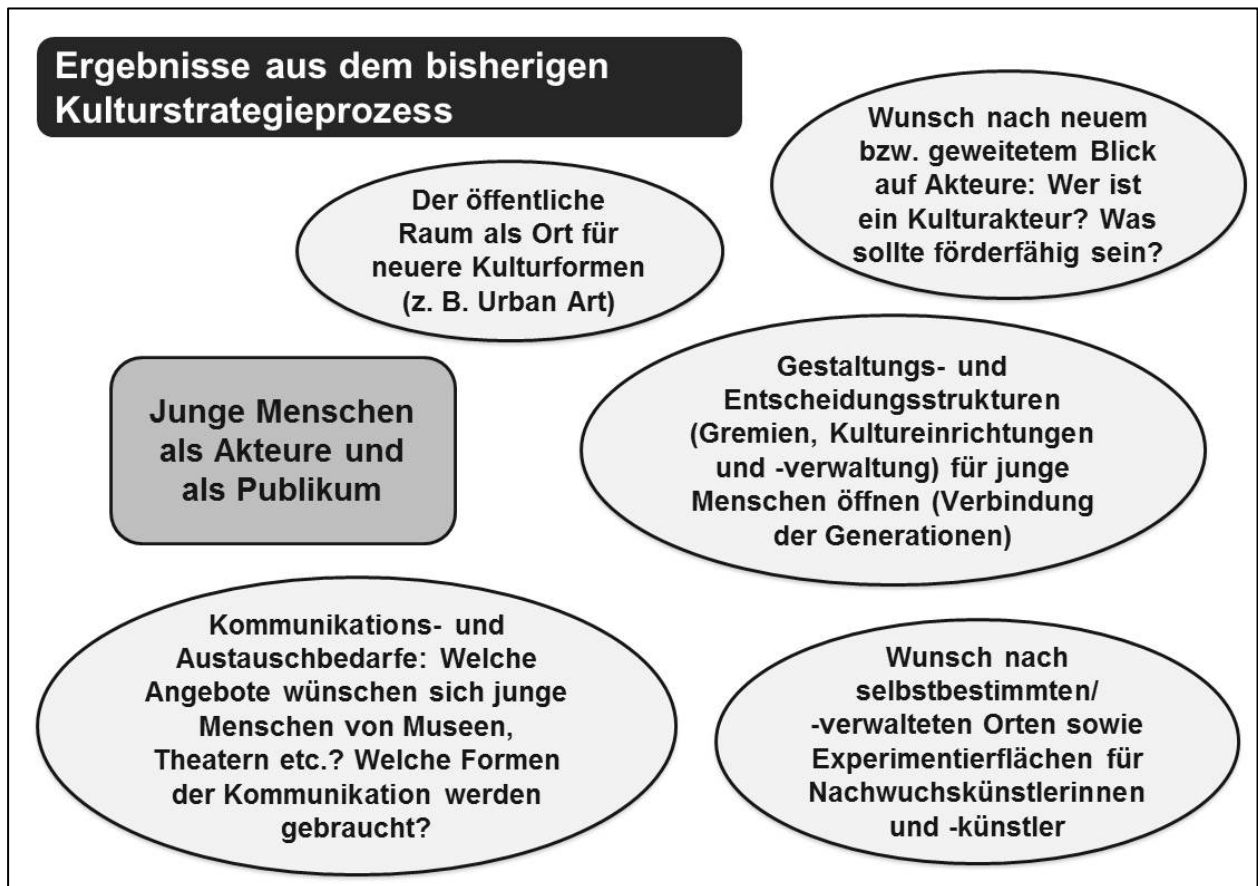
Ergebnisse aus dem bisherigen Kulturstrategieprozess

Wunsch nach neuem bzw. geweitetem Blick auf Akteure: Wer ist ein Kulturakteur? Was sollte förderfähig sein?

Der öffentliche Raum als Ort für neuere Kulturformen (z. B. Urban Art)

Junge Menschen als Akteure und als Publikum

Gestaltungs- und Entscheidungsstrukturen (Gremien, Kultureinrichtungen und -verwaltung) für junge Menschen öffnen (Verbindung der Generationen)

Kommunikations- und Austauschbedarfe: Welche Angebote wünschen sich junge Menschen von Museen, Theatern etc.? Welche Formen der Kommunikation werden gebraucht?

Wunsch nach selbstbestimmten/ -verwalteten Orten sowie Experimentierflächen für Nachwuchskünstlerinnen und -künstler